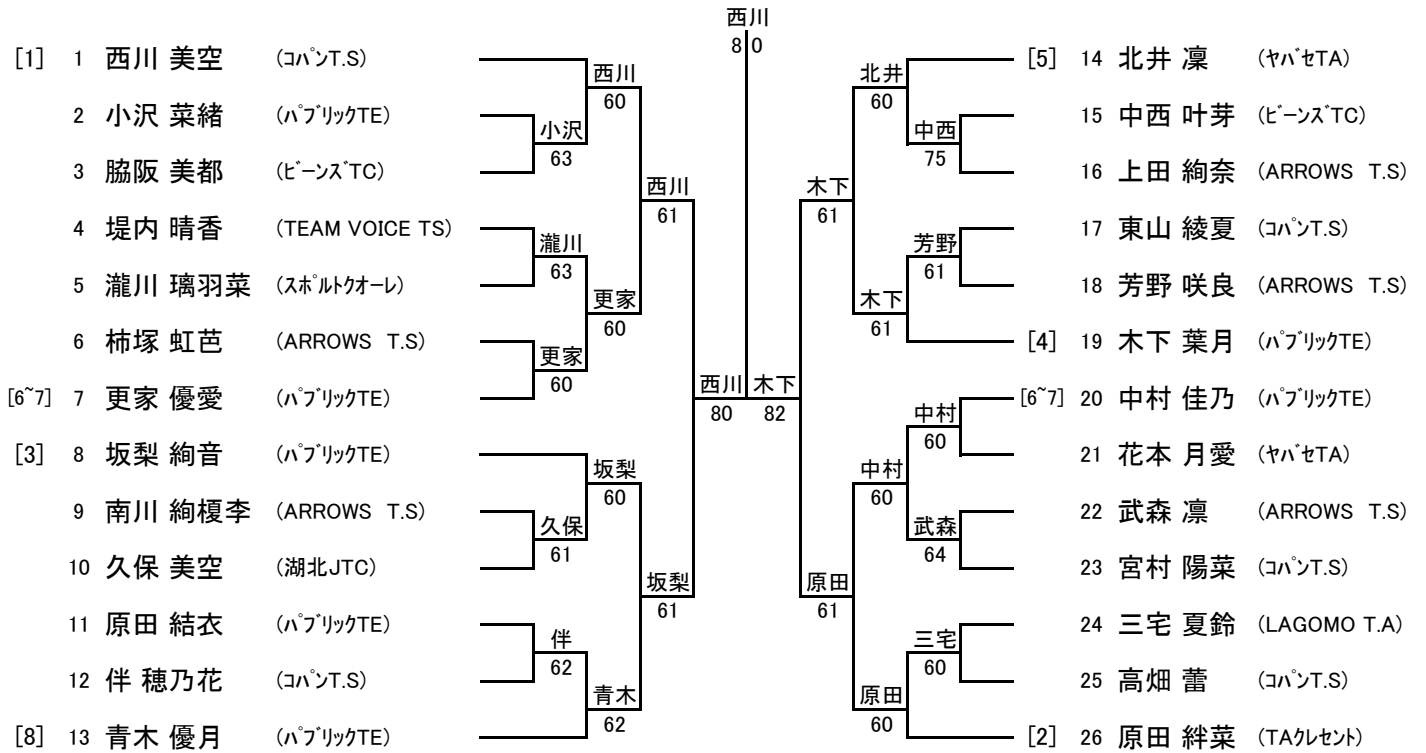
西川
8 0

[1] 1 西川 美空 (ｺﾊﾟﾝT.S)
2 小沢 菜緒 (ﾊﾟﾌﾞﾘｯｸTE)
3 脇阪 美都 (ﾋﾞｰﾝｽﾞTC)
4 堤内 晴香 (TEAM VOICE TS)
5 瀧川 璃羽菜 (ｽﾎﾟﾙﾄｸｵｰﾚ)
6 柿塚 虹芭 (ARROWS T.S)
[6~7] 7 更家 優愛 (ﾊﾟﾌﾞﾘｯｸTE)
[3] 8 坂梨 絢音 (ﾊﾟﾌﾞﾘｯｸTE)
9 南川 絢榎李 (ARROWS T.S)
10 久保 美空 (湖北JTC)
11 原田 結衣 (ﾊﾟﾌﾞﾘｯｸTE)
12 伴 穂乃花 (ｺﾊﾟﾝT.S)
[8] 13 青木 優月 (ﾊﾟﾌﾞﾘｯｸTE)

西川 60
小沢 63
西川 61
瀧川 63
更家 60
更家 60
坂梨 60
久保 61
坂梨 61
伴 62
青木 62
西川 80
木下 82
北井 60
中西 75
木下 61
芳野 61
木下 61
中村 60
中村 60
武森 64
原田 61
三宅 60
原田 60

[5] 14 北井 凛 (ﾔﾊﾞｾTA)
15 中西 叶芽 (ﾋﾞｰﾝｽﾞTC)
16 上田 絢奈 (ARROWS T.S)
17 東山 綾夏 (ｺﾊﾟﾝT.S)
18 芳野 咲良 (ARROWS T.S)
[4] 19 木下 葉月 (ﾊﾟﾌﾞﾘｯｸTE)
[6~7] 20 中村 佳乃 (ﾊﾟﾌﾞﾘｯｸTE)
21 花本 月愛 (ﾔﾊﾞｾTA)
22 武森 凛 (ARROWS T.S)
23 宮村 陽菜 (ｺﾊﾟﾝT.S)
24 三宅 夏鈴 (LAGOMO T.A)
25 高畑 蕾 (ｺﾊﾟﾝT.S)
[2] 26 原田 絆菜 (TAｸﾚｾﾝﾄ)